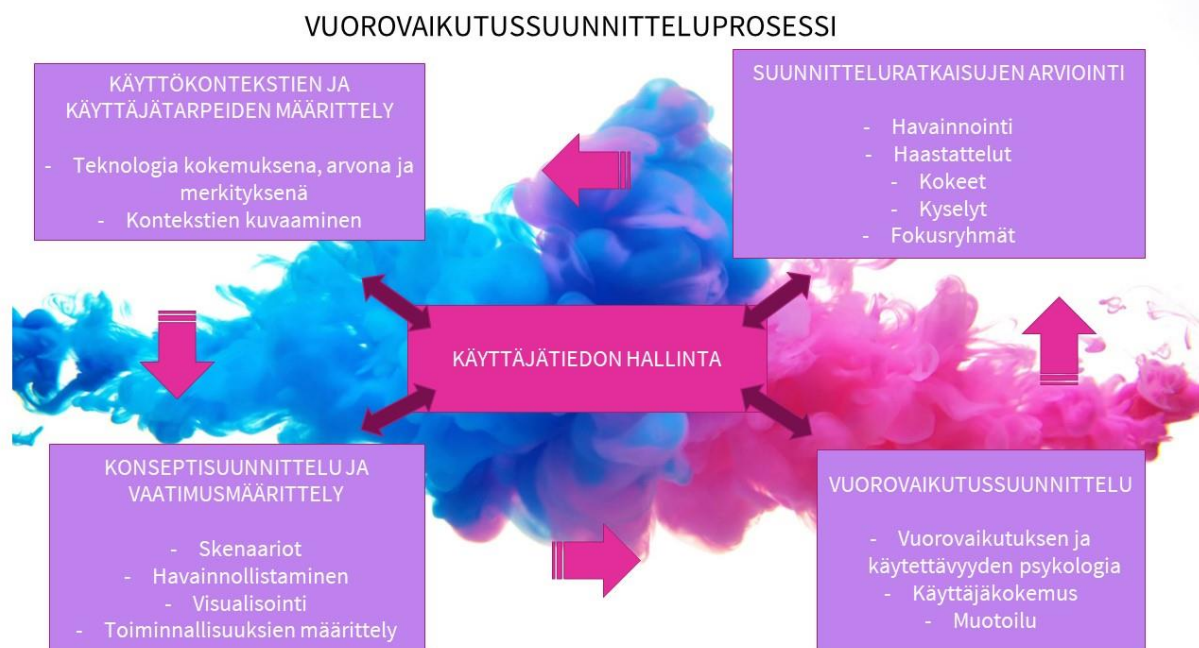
VUOROVAIKUTUSSUUNNITTELUPROSESSI

KÄYTTÖKONTEKSTIEN JA KÄYTTÄJÄTARPEIDEN MÄÄRITTELY

- Teknologia kokemuksena, arvona ja merkityksenä
- Kontekstien kuvaaminen

SUUNNITTELURATKAISUJEN ARVIOINTI

- Havainnointi
- Haastattelut
- Kokeet
- Kyselyt
- Fokusryhmät

KÄYTTÄJÄTIEDON HALLINTA

KONSEPTISUUNNITTELU JA VAATIMUSMÄÄRITTELY

- Skenaariot
- Havainnollistaminen
- Visualisointi
- Toiminnallisuuksien määrittely

VUOROVAIKUTUSSUUNNITTELU

- Vuorovaikutuksen ja käytettävyyden psykologia
- Käyttäjäkokemus
- Muotoilu